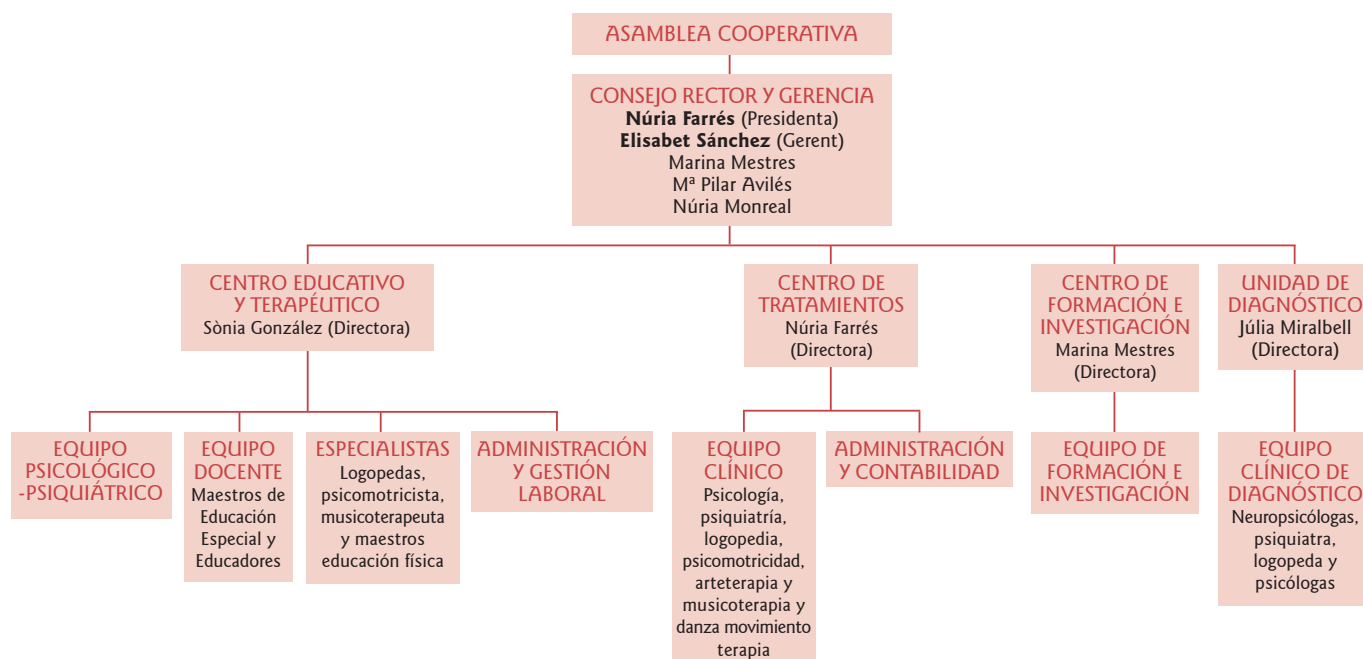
ASAMBLEA COOPERATIVA

CONSEJO RECTOR Y GERENCIA
**Núria Farrés** (Presidenta)
**Elisabet Sánchez** (Gerent)
Marina Mestres
Mª Pilar Avilés
Núria Monreal

CENTRO EDUCATIVO Y TERAPÉUTICO
Sònia González (Directora)

CENTRO DE TRATAMIENTOS
Núria Farrés (Directora)

CENTRO DE FORMACIÓN E INVESTIGACIÓN
Marina Mestres (Directora)

UNIDAD DE DIAGNÓSTICO
Júlia Miralbell (Directora)

EQUIPO PSICOLÓGICO -PSIQUIÁTRICO

EQUIPO DOCENTE
Maestros de Educación Especial y Educadores

ESPECIALISTAS
Logopedas, psicomotricista, musicoterapeuta y maestros educación física

ADMINISTRACIÓN Y GESTIÓN LABORAL

EQUIPO CLÍNICO
Psicología, psiquiatría, logopedia, psicomotricidad, arteterapia y musicoterapia y danza movimiento terapia

ADMINISTRACIÓN Y CONTABILIDAD

EQUIPO DE FORMACIÓN E INVESTIGACIÓN

EQUIPO CLÍNICO DE DIAGNÓSTICO
Neuropsicólogas, psiquiatra, logopeda y psicólogas